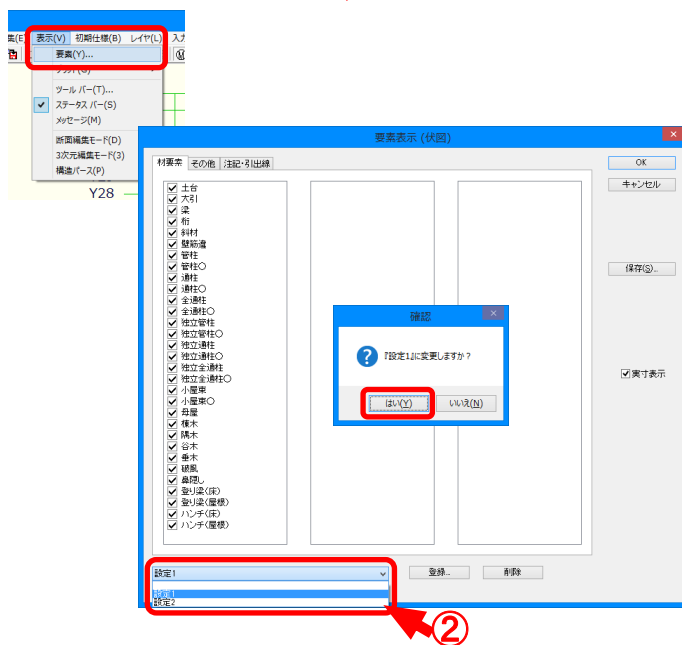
集(E) 表示(V) 初期仕様(B) レイヤ(L) 入力

要素(Y)...

ツール バー(T)...
ステータス バー(S)
メッセージ(M)
断面編集モード(D)
3次元編集モード(3)
構造パース(P)

Y28

要素表示 (伏図)

材要素 その他 注記・引出線

土台
大引
梁
桁
斜材
壁筋違
管柱
管柱○
通柱
通柱○
全通柱
全通柱○
独立管柱
独立管柱○
独立通柱
独立通柱○
独立全通柱
独立全通柱○
小屋束
小屋束○
母屋
棟木
隅木
谷木
垂木
破風
鼻隠し
登り梁(床)
登り梁(屋根)
ハンチ(床)
ハンチ(屋根)

OK
キャンセル
保存(S)...
実寸表示

確認
『設定1』に変更しますか？
はい(Y) いいえ(N)

設定1
設定1
設定2
登録...
削除

②